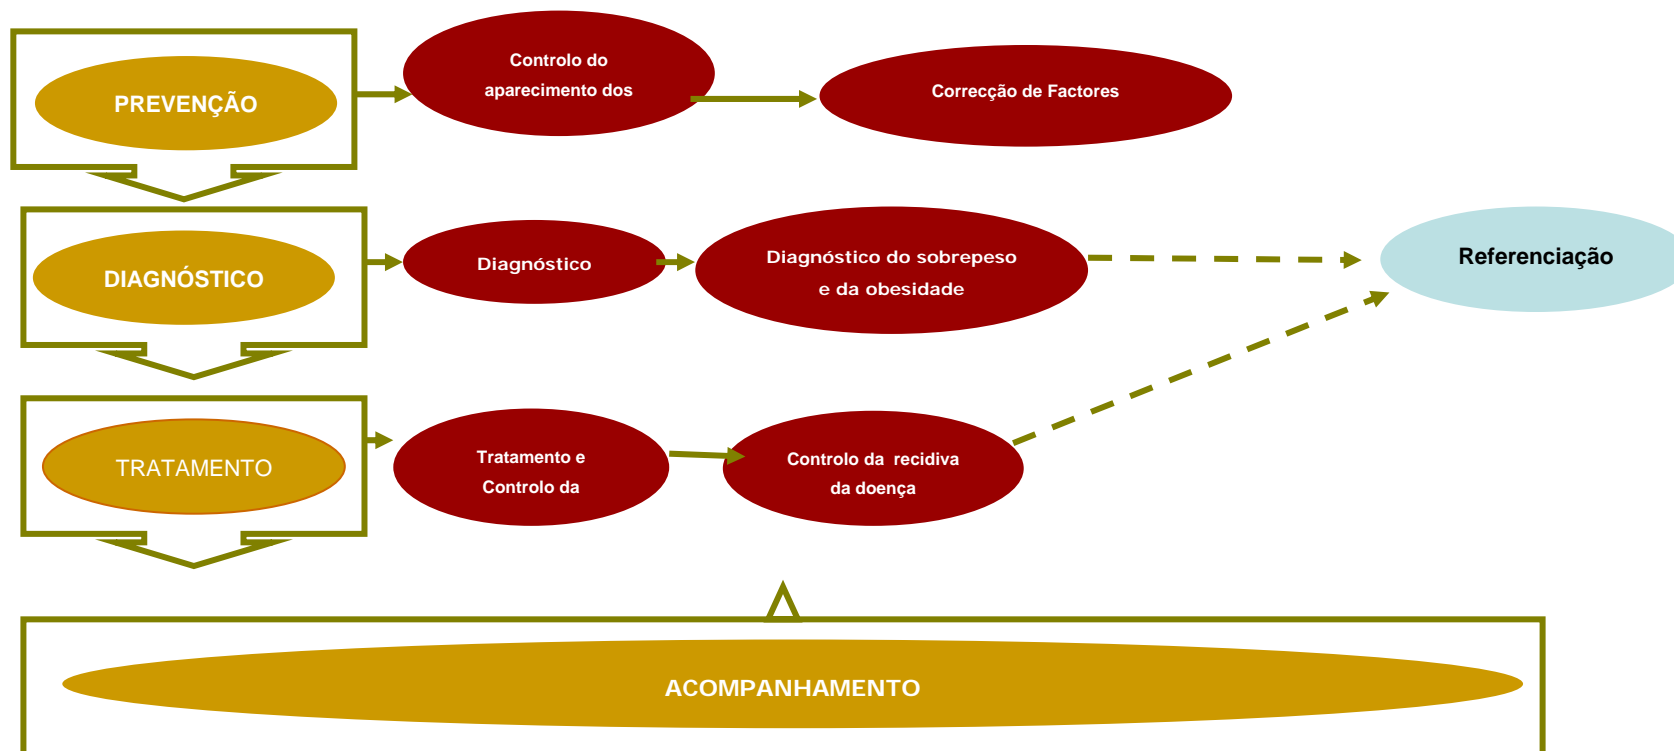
PREVENÇÃO

Controlo do aparecimento dos

Correcção de Factores

DIAGNÓSTICO

Diagnóstico

Diagnóstico do sobrepeso e da obesidade

Referenciação

TRATAMENTO

Tratamento e Controlo da

Controlo da recidiva da doença

ACOMPANHAMENTO